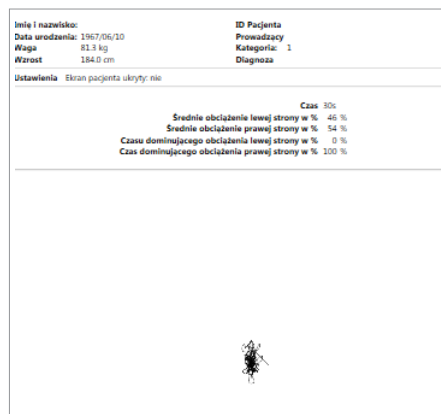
Imię i nazwisko:
Data urodzenia: 1967/06/10
Waga 81.3 kg
Wzrost 184.0 cm

ID Pacjenta
Prowadzący
Kategoria: 1
Diagnoza

Ustawienia Ekran pacjenta ukryty: nie

Czas 30s
Średnie obciążenie lewej strony w % 46 %
Średnie obciążenie prawej strony w % 54 %
Czasu dominującego obciążenia lewej strony w % 0 %
Czas dominującego obciążenia prawej strony w % 100 %